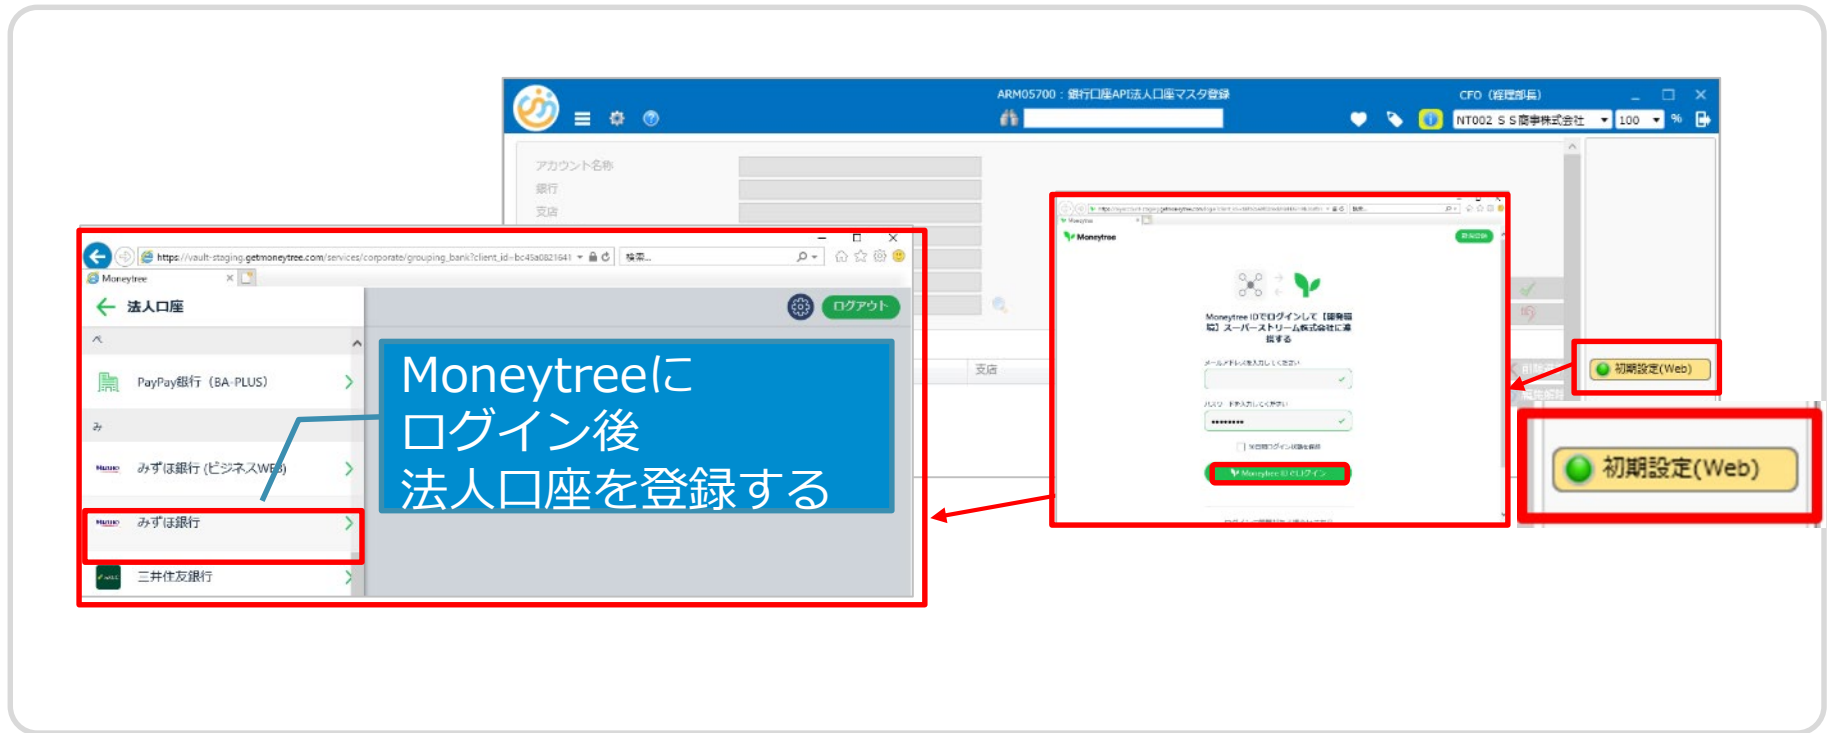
ARM05700：銀行口座API法人口座マスタ登録

CFO（経理部長）

NT002 ＳＳ商事株式会社

100

%

アカウント名称

銀行

支店

支店

初期設定(Web)

初期設定(Web)

Moneytree

登録する

Moneytree IDでログインして【開発用】スーパーストリーム株式会社に連携する

メールアドレスを入力してください

パスワードを入力してください

••••••••

Moneytree IDでログイン

https://vault-staging.getmoneytree.com/services/corporate/grouping_bank?client_id=bc45a0821641

検索...

Moneytree

法人口座

ログアウト

ぺ

PayPay銀行（BA-PLUS）

み

みずほ銀行（ビジネスWEB）

みずほ銀行

三井住友銀行

Moneytreeに
ログイン後
法人口座を登録する